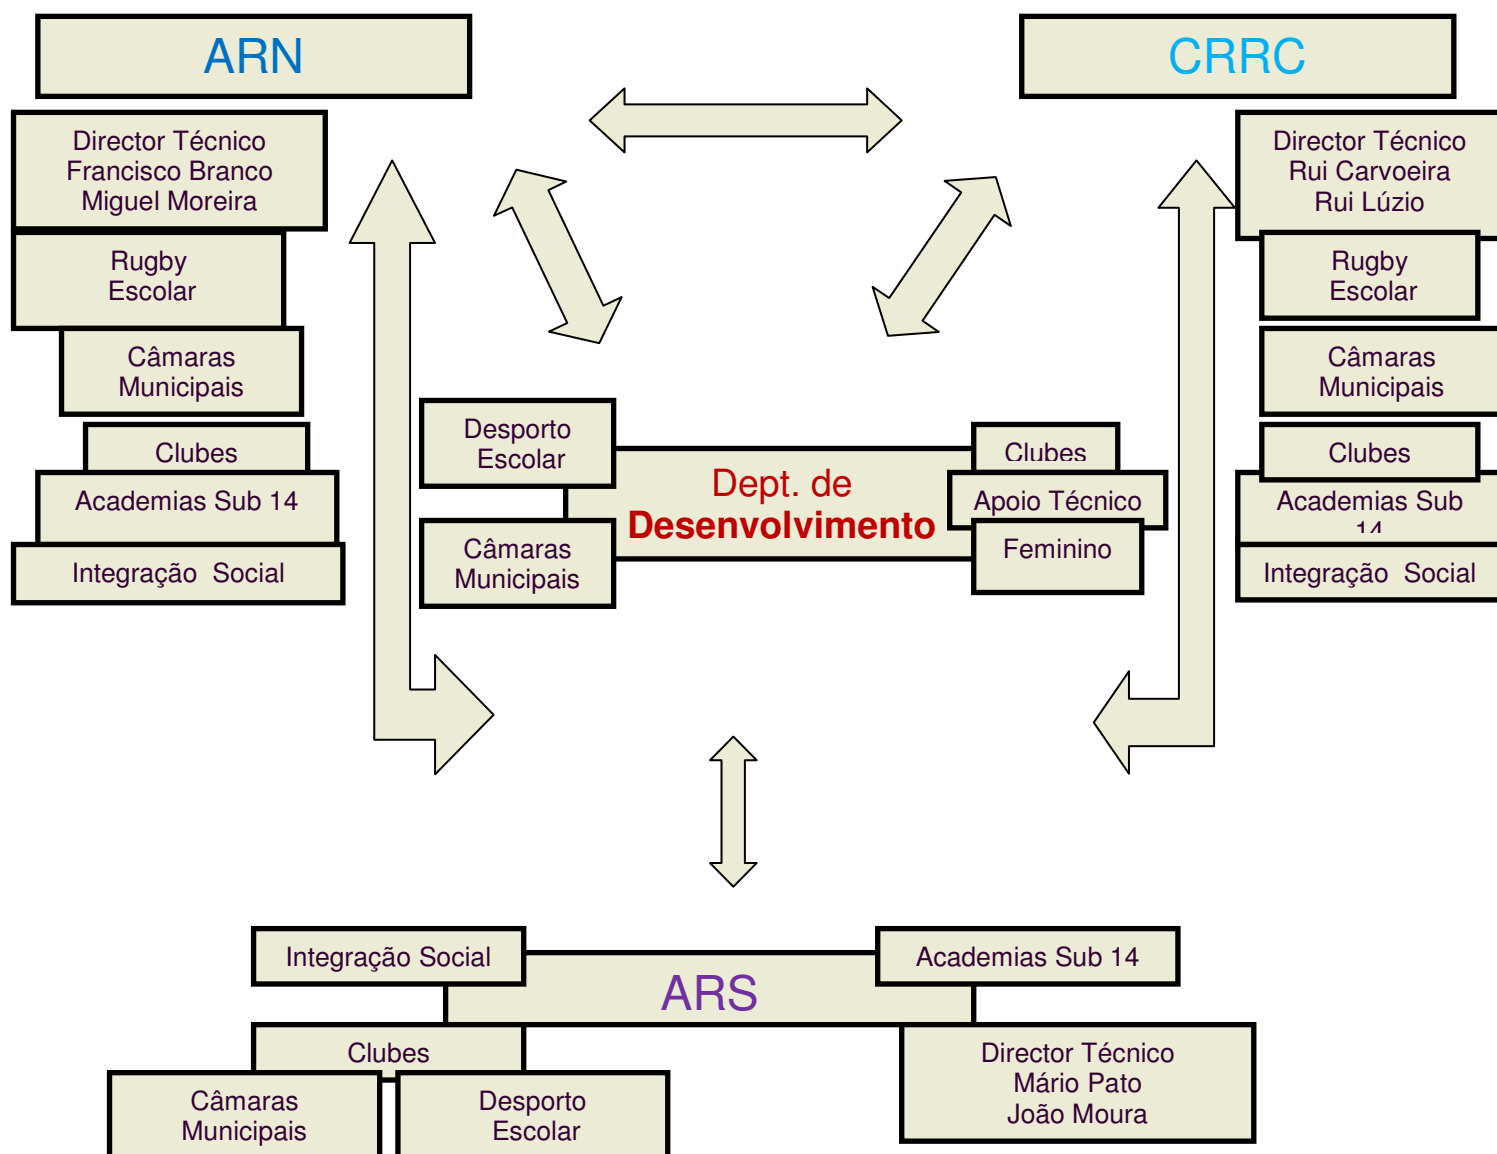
ARN

Director Técnico
Francisco Branco
Miguel Moreira

Rugby
Escolar

Câmaras
Municipais

Clubes

Academias Sub 14

Integração Social

CRRC

Director Técnico
Rui Carvoeira
Rui Lúzio

Rugby
Escolar

Câmaras
Municipais

Clubes

Academias Sub 14

Integração Social

Desporto
Escolar

Câmaras
Municipais

Dept. de
Desenvolvimento

Clubes

Apoio Técnico

Feminino

Integração Social

Academias Sub 14

ARS

Clubes

Câmaras
Municipais

Desporto
Escolar

Director Técnico
Mário Pato
João Moura